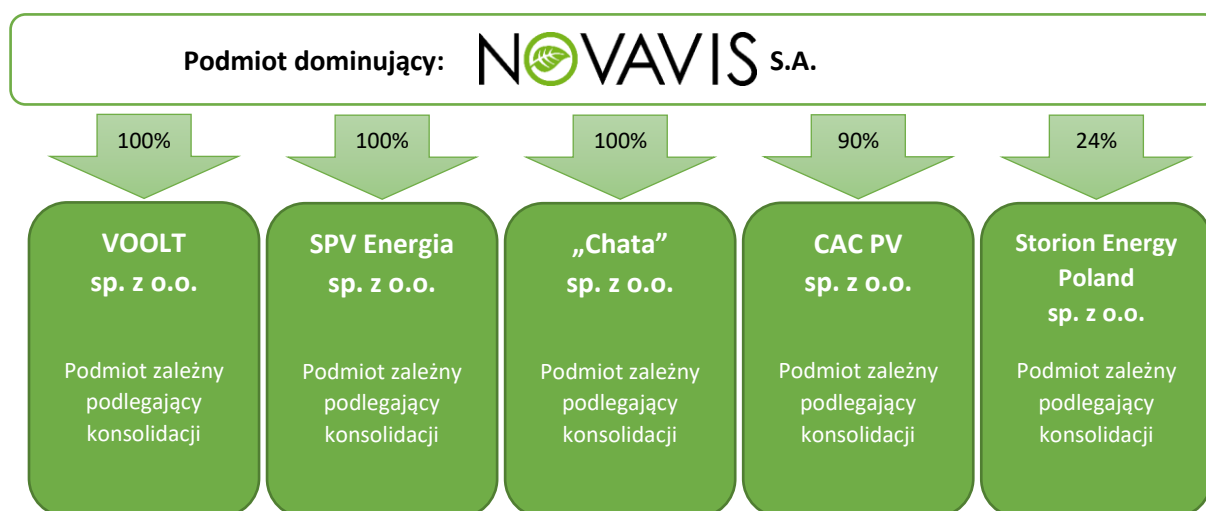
Podmiot dominujący: NOVAVIS S.A.

100%

100%

100%

90%

24%

VOOLT sp. z o.o.

Podmiot zależny podlegający konsolidacji

SPV Energia sp. z o.o.

Podmiot zależny podlegający konsolidacji

„Chata” sp. z o.o.

Podmiot zależny podlegający konsolidacji

CAC PV sp. z o.o.

Podmiot zależny podlegający konsolidacji

Storion Energy Poland sp. z o.o.

Podmiot zależny podlegający konsolidacji